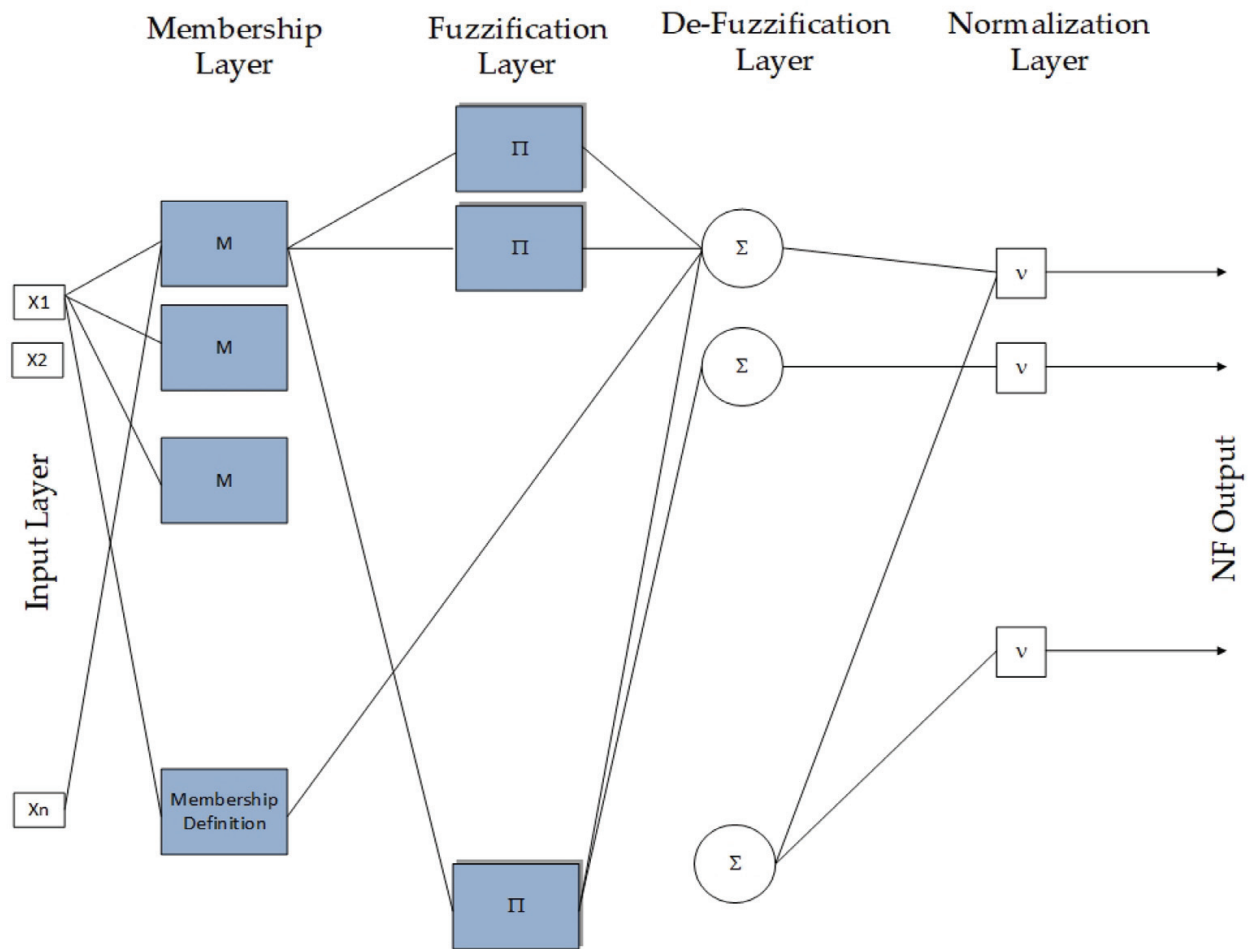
Membership Layer

Fuzzification Layer

De-Fuzzification Layer

Normalization Layer

Input Layer

X1

X2

Xn

M

M

M

Membership Definition

$\Pi$

$\Pi$

$\Pi$

$\Sigma$

$\Sigma$

$\Sigma$

$\nu$

$\nu$

$\nu$

NF Output